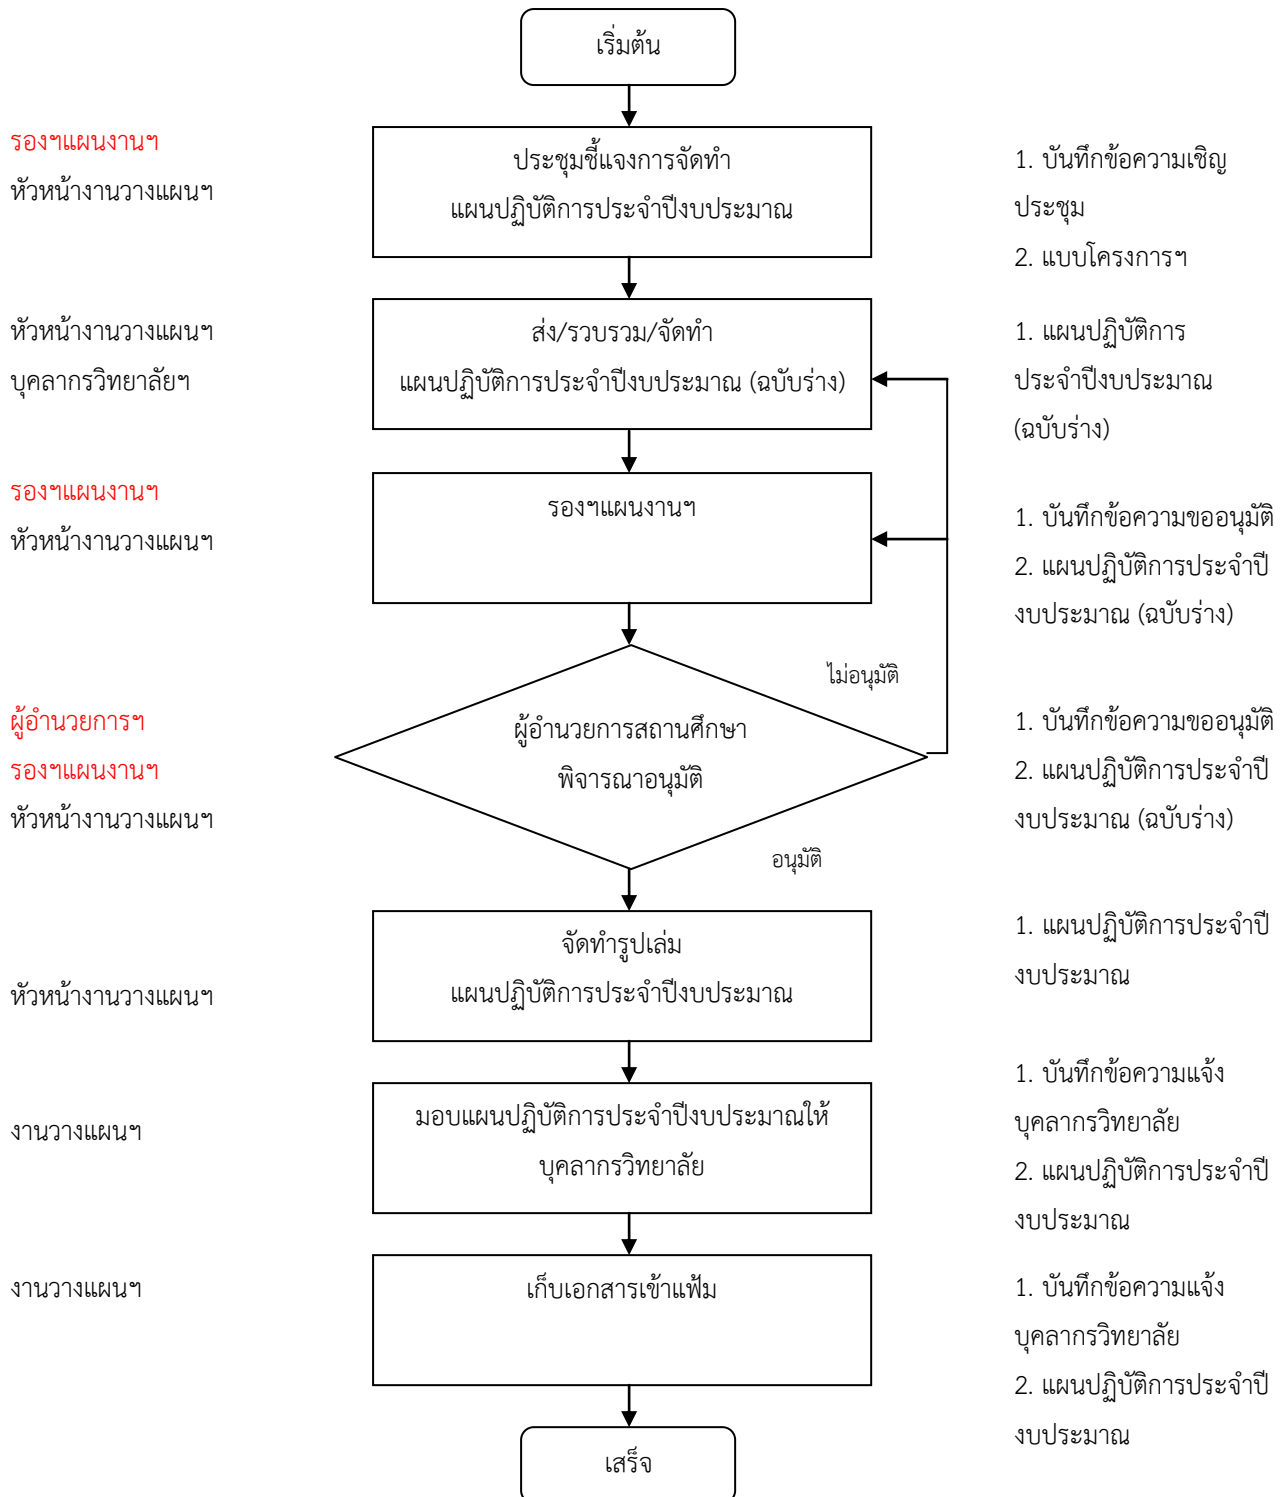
เริ่มต้น

รองฯแผนงานฯ
หัวหน้างานวางแผนฯ

ประชุมชี้แจงการจัดทำ
แผนปฏิบัติการประจำปีงบประมาณ

1. บันทึกข้อความเชิญประชุม
2. แบบโครงการฯ

หัวหน้างานวางแผนฯ
บุคลากรวิทยาลัยฯ

ส่ง/รวบรวม/จัดทำ
แผนปฏิบัติการประจำปีงบประมาณ (ฉบับร่าง)

1. แผนปฏิบัติการประจำปีงบประมาณ (ฉบับร่าง)

รองฯแผนงานฯ
หัวหน้างานวางแผนฯ

รองฯแผนงานฯ

1. บันทึกข้อความขออนุมัติ
2. แผนปฏิบัติการประจำปีงบประมาณ (ฉบับร่าง)

ไม่อนุมัติ

ผู้อำนวยการฯ
รองฯแผนงานฯ
หัวหน้างานวางแผนฯ

ผู้อำนวยการสถานศึกษา
พิจารณาอนุมัติ

1. บันทึกข้อความขออนุมัติ
2. แผนปฏิบัติการประจำปีงบประมาณ (ฉบับร่าง)

อนุมัติ

หัวหน้างานวางแผนฯ

จัดทำรูปเล่ม
แผนปฏิบัติการประจำปีงบประมาณ

1. แผนปฏิบัติการประจำปีงบประมาณ

งานวางแผนฯ

มอบแผนปฏิบัติการประจำปีงบประมาณให้
บุคลากรวิทยาลัย

1. บันทึกข้อความแจ้งบุคลากรวิทยาลัย
2. แผนปฏิบัติการประจำปีงบประมาณ

งานวางแผนฯ

เก็บเอกสารเข้าแฟ้ม

1. บันทึกข้อความแจ้งบุคลากรวิทยาลัย
2. แผนปฏิบัติการประจำปีงบประมาณ

เสร็จ